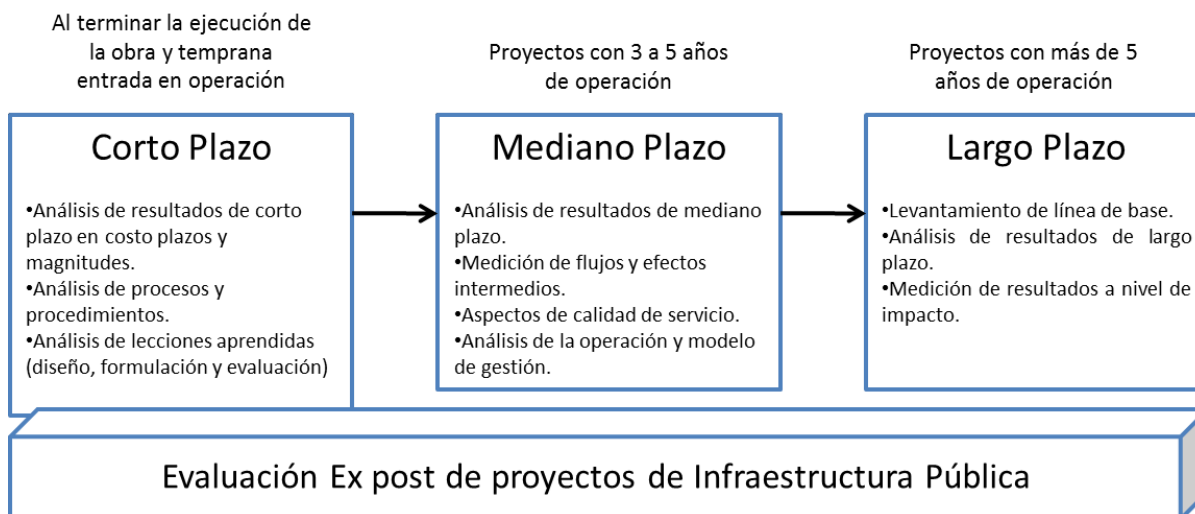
Al terminar la ejecución de la obra y temprana entrada en operación

Corto Plazo

•Análisis de resultados de corto plazo en costo plazos y magnitudes.
•Análisis de procesos y procedimientos.
•Análisis de lecciones aprendidas (diseño, formulación y evaluación)

Proyectos con 3 a 5 años de operación

Mediano Plazo

•Análisis de resultados de mediano plazo.
•Medición de flujos y efectos intermedios.
•Aspectos de calidad de servicio.
•Análisis de la operación y modelo de gestión.

Proyectos con más de 5 años de operación

Largo Plazo

•Levantamiento de línea de base.
•Análisis de resultados de largo plazo.
•Medición de resultados a nivel de impacto.

Evaluación Ex post de proyectos de Infraestructura Pública